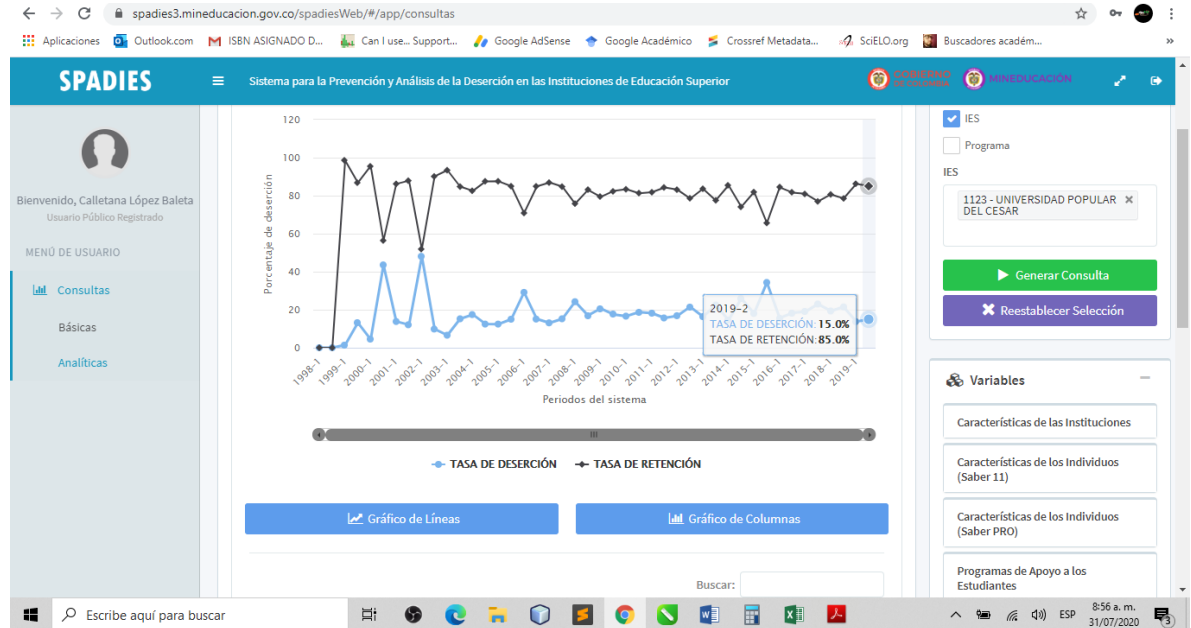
spadies3.mineducacion.gov.co/spadiesWeb/#/app/consultas

Aplicaciones Outlook.com ISBN ASIGNADO D... Can I use... Support... Google AdSense Google Académico Crossref Metadata... SciELO.org Buscadores académ...

SPADIES

Sistema para la Prevención y Análisis de la Deserción en las Instituciones de Educación Superior

GOBIERNO DE COLOMBIA MINEDUCACIÓN

Bienvenido, Calletana López Baleta
Usuario Público Registrado

MENÚ DE USUARIO

Consultas

Básicas

Analíticas

120
100
80
60
40
20
0

Porcentaje de deserción

1998-1 1999-1 2000-1 2001-1 2002-1 2003-1 2004-1 2005-1 2006-1 2007-1 2008-1 2009-1 2010-1 2011-1 2012-1 2013-1 2014-1 2015-1 2016-1 2017-1 2018-1 2019-1

Periodos del sistema

2019-2
TASA DE DESERCIÓN: 15.0%
TASA DE RETENCIÓN: 85.0%

TASA DE DESERCIÓN TASA DE RETENCIÓN

Gráfico de Líneas

Gráfico de Columnas

Buscar:

IES

Programa

IES

1123 - UNIVERSIDAD POPULAR DEL CESAR

Generar Consulta

Reestablecer Selección

Variables

Características de las Instituciones

Características de los Individuos (Saber 11)

Características de los Individuos (Saber PRO)

Programas de Apoyo a los Estudiantes

Escribe aquí para buscar

ESP 8:56 a. m. 31/07/2020